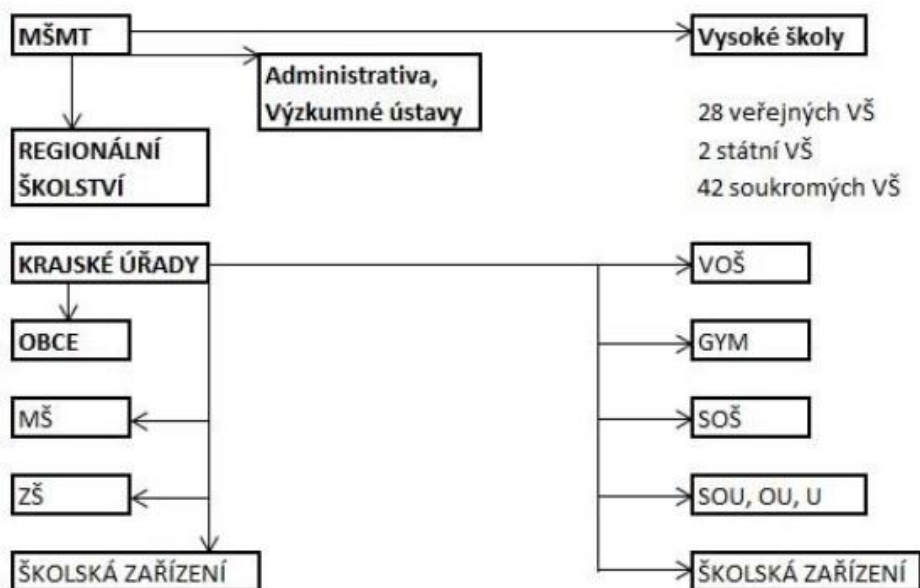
MŠMT

Vysoké školy

Administrativa, Výzkumné ústavy

REGIONÁLNÍ ŠKOLSTVÍ

28 veřejných VŠ
2 státní VŠ
42 soukromých VŠ

KRAJSKÉ ÚŘADY

OBCE

MŠ

ZŠ

ŠKOLSKÁ ZAŘÍZENÍ

VOŠ

GYM

SOŠ

SOU, OU, U

ŠKOLSKÁ ZAŘÍZENÍ